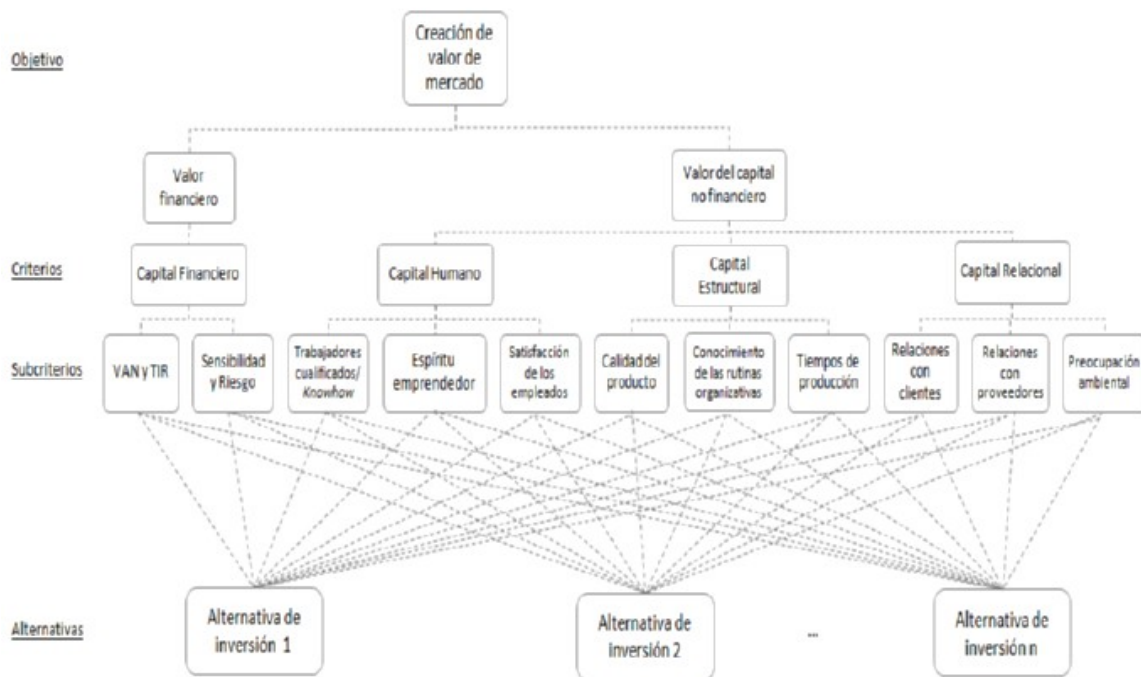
Objetivo

Creación de valor de mercado

Valor financiero

Valor del capital no financiero

Criterios

Capital Financiero

Capital Humano

Capital Estructural

Capital Relacional

Subcriterios

VAN y TIR

Sensibilidad y Riesgo

Trabajadores cualificados/ Knowhow

Espíritu emprendedor

Satisfacción de los empleados

Calidad del producto

Conocimiento de las rutinas organizativas

Tiempos de producción

Relaciones con clientes

Relaciones con proveedores

Preocupación ambiental

Alternativas

Alternativa de inversión 1

Alternativa de inversión 2

...

Alternativa de inversión n